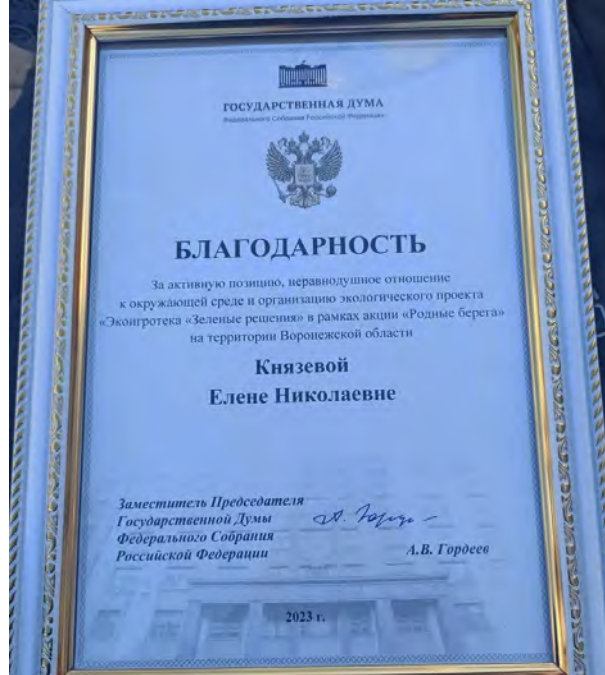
ГОСУДАРСТВЕННАЯ ДУМА
Федерального Собрания Российской Федерации

БЛАГОДАРНОСТЬ

За активную позицию, неравнодушное отношение к окружающей среде и организацию экологического проекта «Экоигротека «Зеленые решения» в рамках акции «Родные берега» на территории Воронежской области

Князевой
Елене Николаевне

Заместитель Председателя Государственной Думы Федерального Собрания Российской Федерации

А. Гордеев

А.В. Гордеев

2023 г.